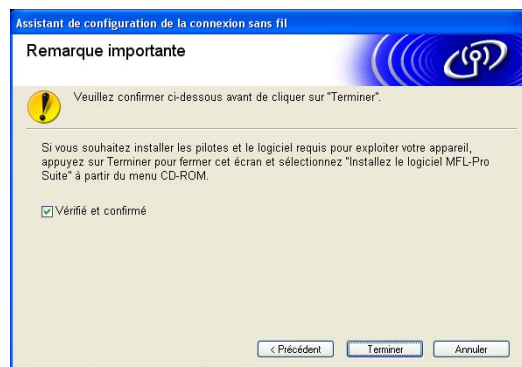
Assistant de configuration de la connexion sans fil

Remarque importante

Veuillez confirmer ci-dessous avant de cliquer sur "Terminer".

Si vous souhaitez installer les pilotes et le logiciel requis pour exploiter votre appareil, appuyez sur Terminer pour fermer cet écran et sélectionnez "Installez le logiciel MFL-Pro Suite" à partir du menu CD-ROM.

Vérifié et confirmé

< Précédent Terminer Annuler